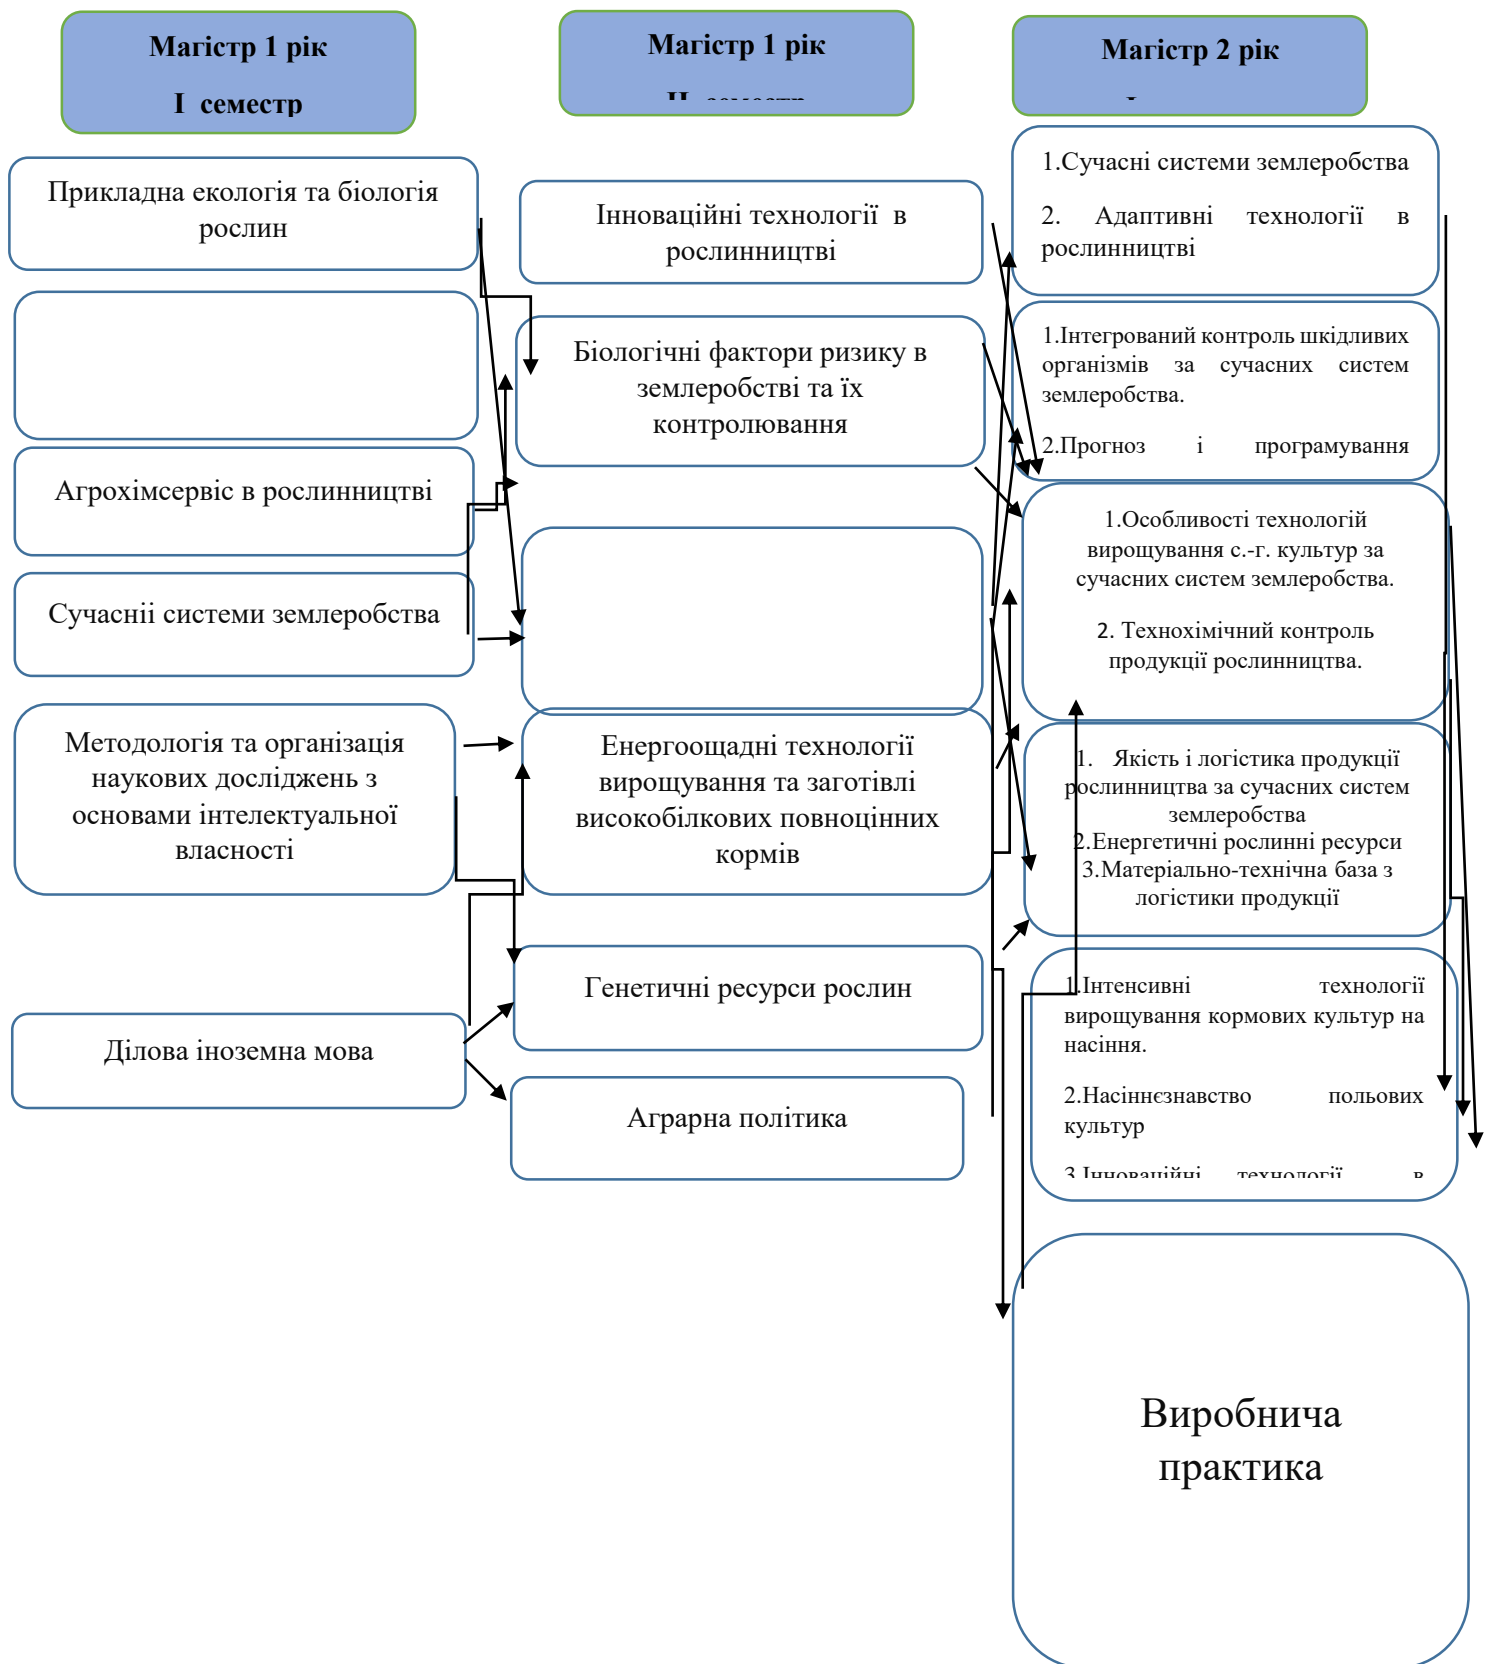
Магістр 1 рік

І семестр

Прикладна екологія та біологія рослин

Агрохімсервіс в рослинництві

Сучаснії системи землеробства

Методологія та організація наукових досліджень з основами інтелектуальної власності

Ділова іноземна мова

Магістр 1 рік

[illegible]

Інноваційні технології в рослинництві

Біологічні фактори ризику в землеробстві та їх контролювання

Енергоощадні технології вирощування та заготівлі високобілкових повноцінних кормів

Генетичні ресурси рослин

Аграрна політика

Магістр 2 рік

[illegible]

1.Сучасні системи землеробства

2. Адаптивні технології в рослинництві

1.Інтегрований контроль шкідливих організмів за сучасних систем землеробства.

2.Прогноз і програмування

1.Особливості технологій вирощування с.-г. культур за сучасних систем землеробства.

2. Технохімічний контроль продукції рослинництва.

1. Якість і логістика продукції рослинництва за сучасних систем землеробства
2.Енергетичні рослинні ресурси
3.Матеріально-технічна база з логістики продукції

1.Інтенсивні технології вирощування кормових культур на насіння.

2.Насіннєзнавство польових культур

3.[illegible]

Виробнича практика